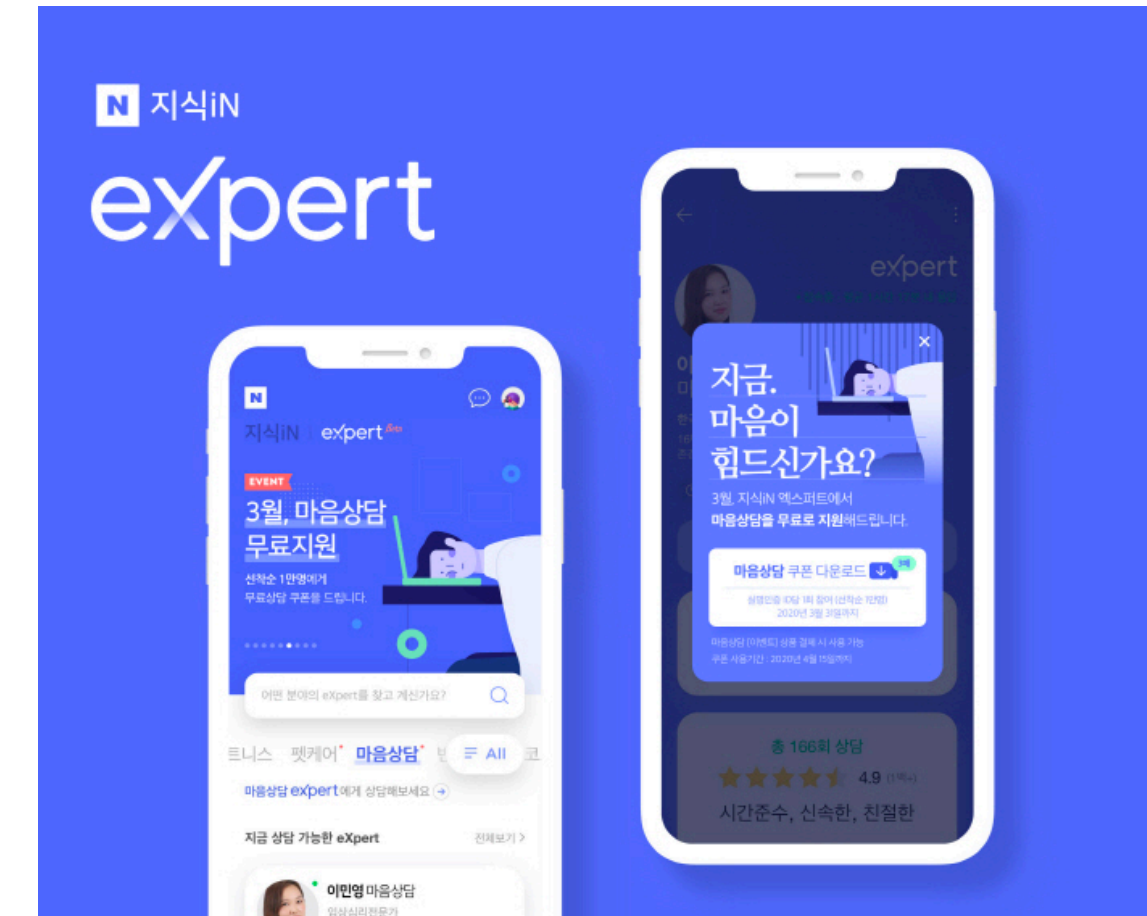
N 지식iN

eXpert

N

지식iN eXpert Beta

EVENT

3월, 마음상담 무료지원

선착순 1만명에게 무료상담 쿠폰을 드립니다.

어떤 분야의 eXpert를 찾고 계신가요?

트니스 펫케어 마음상담 ☰ All

마음상담 eXpert에게 상담해보세요 →

지금 상담 가능한 eXpert 전체보기 >

이민영 마음상담

임상심리전문가

eXpert

지금. 마음이 힘드신가요?

3월, 지식iN 엑스퍼트에서 마음상담을 무료로 지원해드립니다.

마음상담 쿠폰 다운로드

실명인증 ID당 1회 참여 (선착순 진행) 2020년 3월 31일까지

마음상담 (이벤트) 상품 결제 시 사용 가능 쿠폰 사용기간 : 2020년 4월 15일까지

총 166회 상담

4.9

시간준수, 신속한, 친절한